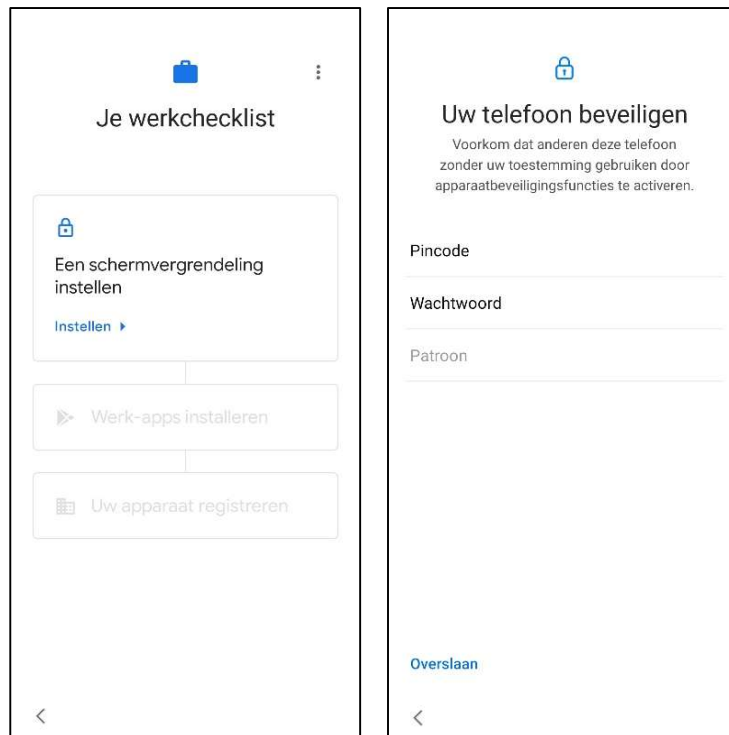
Je werkchecklist

Een schermvergrendeling instellen

Instellen ▸

Werk-apps installeren

Uw apparaat registreren

<

Uw telefoon beveiligen

Voorkom dat anderen deze telefoon zonder uw toestemming gebruiken door apparaatbeveiligingsfuncties te activeren.

Pincode

Wachtwoord

Patroon

Overslaan

<